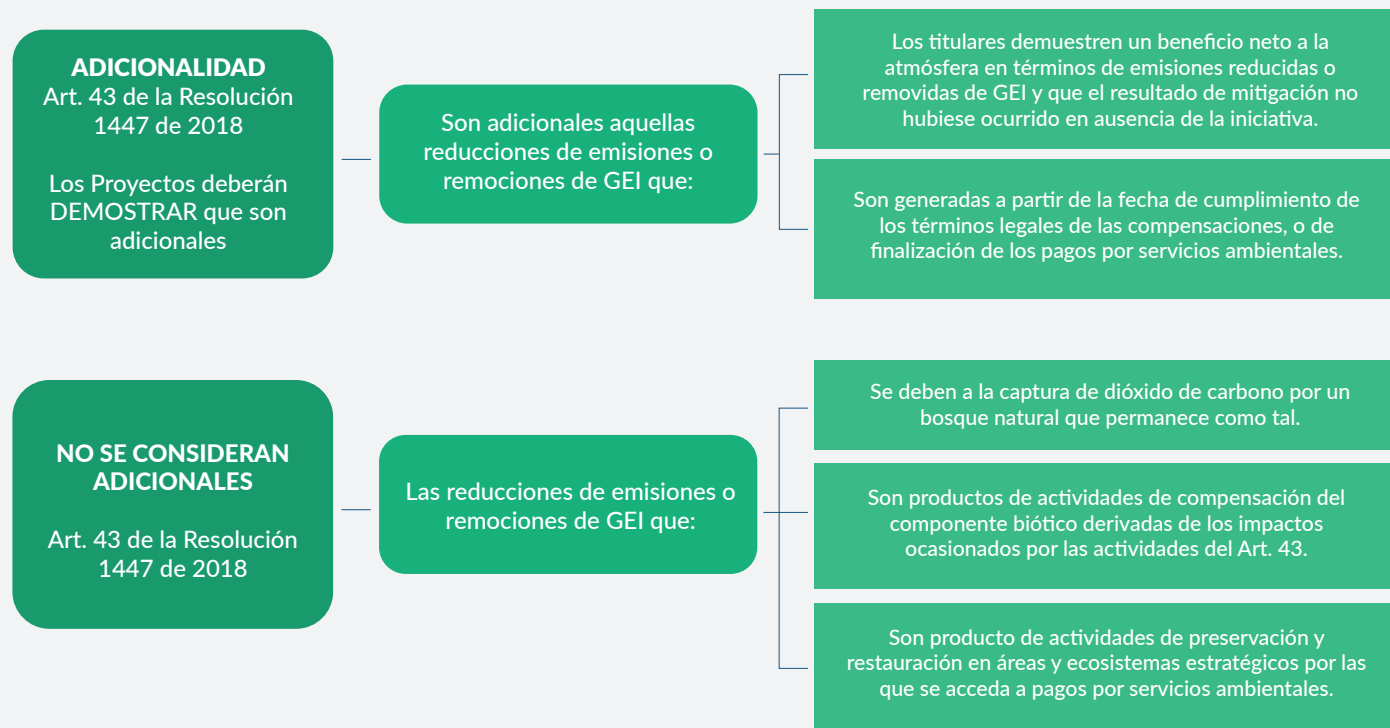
ADICIONALIDAD
Art. 43 de la Resolución 1447 de 2018

Los Proyectos deberán DEMOSTRAR que son adicionales

Son adicionales aquellas reducciones de emisiones o remociones de GEI que:

Los titulares demuestren un beneficio neto a la atmósfera en términos de emisiones reducidas o removidas de GEI y que el resultado de mitigación no hubiese ocurrido en ausencia de la iniciativa.

Son generadas a partir de la fecha de cumplimiento de los términos legales de las compensaciones, o de finalización de los pagos por servicios ambientales.

NO SE CONSIDERAN ADICIONALES

Art. 43 de la Resolución 1447 de 2018

Las reducciones de emisiones o remociones de GEI que:

Se deben a la captura de dióxido de carbono por un bosque natural que permanece como tal.

Son productos de actividades de compensación del componente biótico derivadas de los impactos ocasionados por las actividades del Art. 43.

Son producto de actividades de preservación y restauración en áreas y ecosistemas estratégicos por las que se acceda a pagos por servicios ambientales.